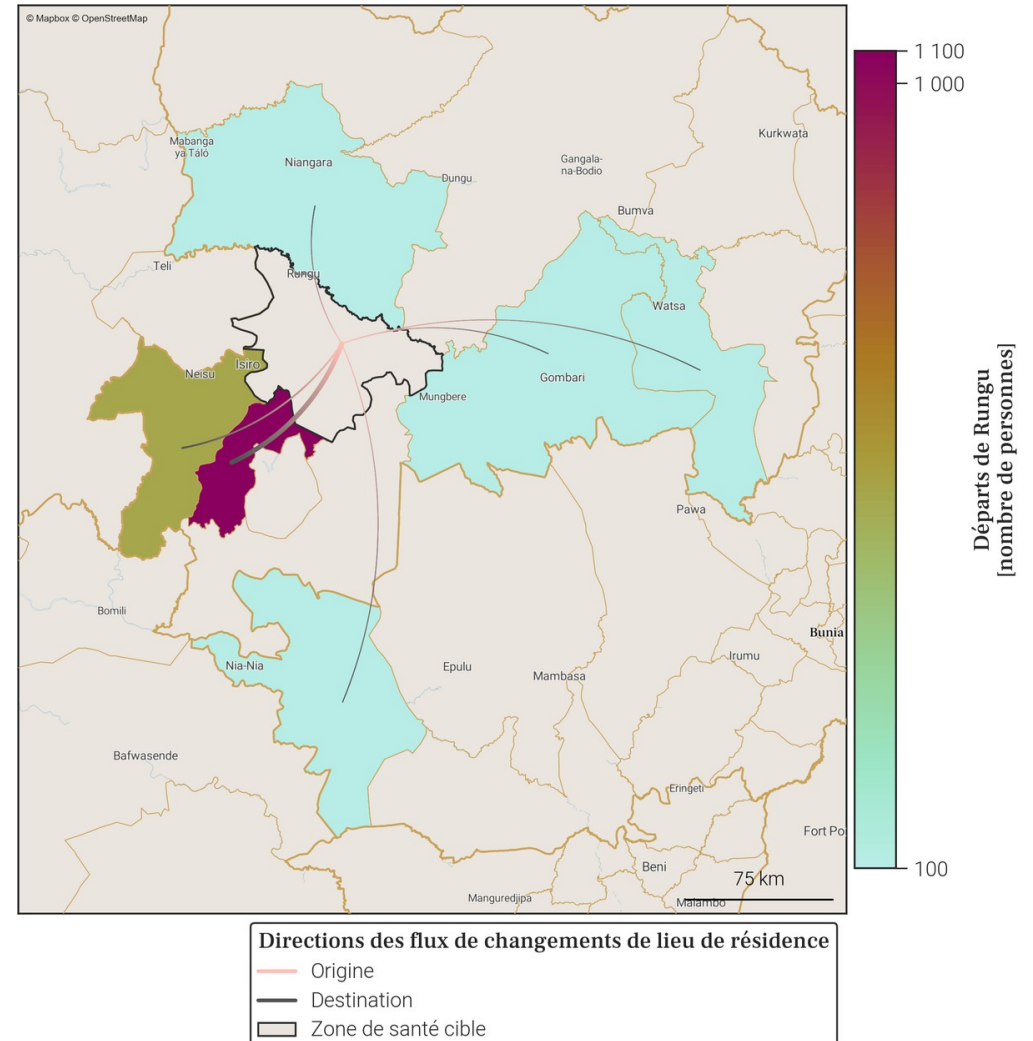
© Mapbox © OpenStreetMap

Mabanga ya Tálo
Niangara
Dungu
Gangala-na-Bodio
Kurkwata
Bumva
Teli
Rungu
Watsa
Neisu
Isiro
Gombari
Mungbere
Pawa
Bomili
Bunia
Nia-Nia
Epulu
Mambasa
Irumu
Bafwasende
Eringeti
Fort Po
Beni
Manguredjipa
Malambo
75 km

1 100
1 000
100

Départs de Rungu
[nombre de personnes]

Directions des flux de changements de lieu de résidence
Origine
Destination
Zone de santé cible